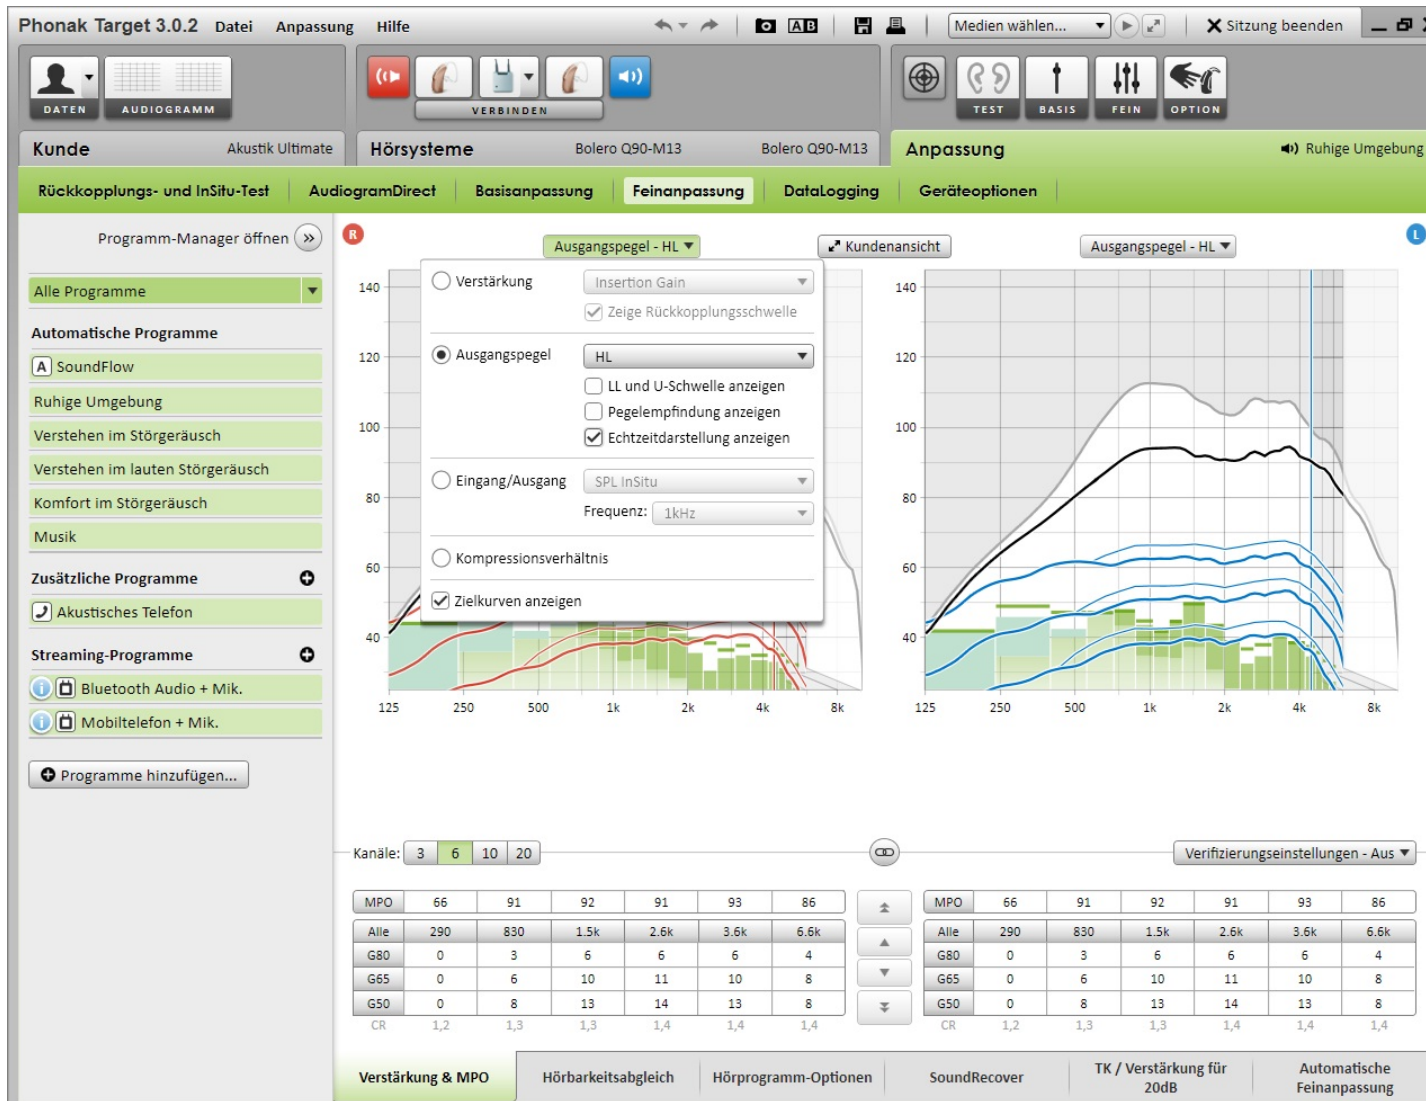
Phonak Target 3.0.2 Datei Anpassung Hilfe

A B

Medien wählen...

Sitzung beenden

DATEN AUDIOGRAMM

VERBINDEN

TEST BASIS FEIN OPTION

Kunde Akustik Ultimate

Hörsysteme Bolero Q90-M13 Bolero Q90-M13

Anpassung Ruhige Umgebung

Rückkopplungs- und InSitu-Test AudiogramDirect Basisanpassung Feinanpassung DataLogging Geräteoptionen

Programm-Manager öffnen

Alle Programme

Automatische Programme

A SoundFlow

Ruhige Umgebung

Verstehen im Störgeräusch

Verstehen im lauten Störgeräusch

Komfort im Störgeräusch

Musik

Zusätzliche Programme

Akustisches Telefon

Streaming-Programme

Bluetooth Audio + Mik.

Mobiltelefon + Mik.

Programme hinzufügen...

R

Ausgangspegel - HL

Kundenansicht

Ausgangspegel - HL

L

Verstärkung

Insertion Gain

Zeige Rückkopplungsschwelle

Ausgangspegel

HL

LL und U-Schwelle anzeigen

Pegelempfindung anzeigen

Echtzeitdarstellung anzeigen

Eingang/Ausgang

SPL InSitu

Frequenz: 1kHz

Kompressionsverhältnis

Zielkurven anzeigen

140 120 100 80 60 40

125 250 500 1k 2k 4k 8k

140 120 100 80 60 40

125 250 500 1k 2k 4k 8k

Kanäle: 3 6 10 20

Verifizierungseinstellungen - Aus

| MPO | 66 | 91 | 92 | 91 | 93 | 86 |
|---|---|---|---|---|---|---|
| Alle | 290 | 830 | 1.5k | 2.6k | 3.6k | 6.6k |
| G80 | 0 | 3 | 6 | 6 | 6 | 4 |
| G65 | 0 | 6 | 10 | 11 | 10 | 8 |
| G50 | 0 | 8 | 13 | 14 | 13 | 8 |
| CR | 1,2 | 1,3 | 1,3 | 1,4 | 1,4 | 1,4 |

| MPO | 66 | 91 | 92 | 91 | 93 | 86 |
|---|---|---|---|---|---|---|
| Alle | 290 | 830 | 1.5k | 2.6k | 3.6k | 6.6k |
| G80 | 0 | 3 | 6 | 6 | 6 | 4 |
| G65 | 0 | 6 | 10 | 11 | 10 | 8 |
| G50 | 0 | 8 | 13 | 14 | 13 | 8 |
| CR | 1,2 | 1,3 | 1,3 | 1,4 | 1,4 | 1,4 |

Verstärkung & MPO Hörbarkeitsabgleich Hörprogramm-Optionen SoundRecover TK / Verstärkung für 20dB Automatische Feinanpassung